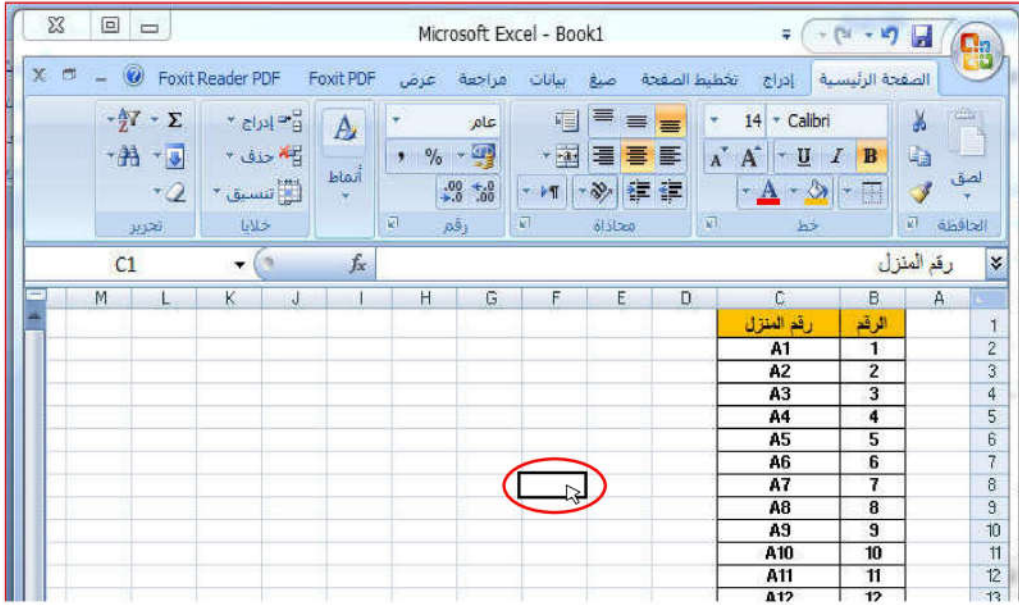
Microsoft Excel - Book1

الصفحة الرئيسية إدراج تخطيط الصفحة صيغ بيانات مراجعة عرض Foxit PDF Foxit Reader PDF

لصق
الحافظة

Calibri 14
B I U
خط

محاذاة

عام
% ,
$^{.00}_{\rightarrow .0}$ $^{.0}_{\leftarrow .00}$
رقم

أنماط

إدراج
حذف
تنسيق
خلايا

Σ
تحرير

C1
$f_x$
رقم المنزل

| | A | B | C | D | E | F | G | H | I | J | K | L | M |
|---|---|---|---|---|---|---|---|---|---|---|---|---|---|
| 1 | | الرقم | رقم المنزل | | | | | | | | | | |
| 2 | | 1 | A1 | | | | | | | | | | |
| 3 | | 2 | A2 | | | | | | | | | | |
| 4 | | 3 | A3 | | | | | | | | | | |
| 5 | | 4 | A4 | | | | | | | | | | |
| 6 | | 5 | A5 | | | | | | | | | | |
| 7 | | 6 | A6 | | | | | | | | | | |
| 8 | | 7 | A7 | | | | | | | | | | |
| 9 | | 8 | A8 | | | | | | | | | | |
| 10 | | 9 | A9 | | | | | | | | | | |
| 11 | | 10 | A10 | | | | | | | | | | |
| 12 | | 11 | A11 | | | | | | | | | | |
| 13 | | 12 | A12 | | | | | | | | | | |